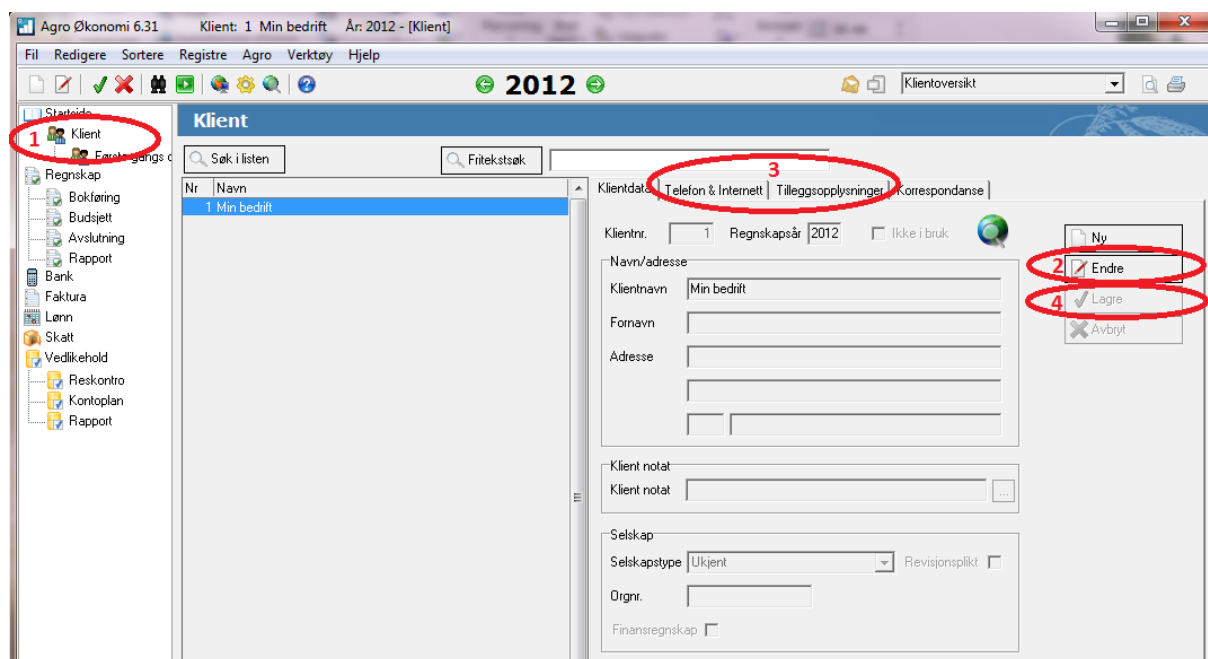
Agro Økonomi 6.31 Klient: 1 Min bedrift År: 2012 - [Klient]

Fil Redigere Sortere Registre Agro Verktøy Hjelp

2012

Klientoversikt

Startside
1 Klient
Førstegangs o
Regnskap
Bokføring
Budsjett
Avslutning
Rapport
Bank
Faktura
Lønn
Skatt
Vedlikehold
Reskontro
Kontoplan
Rapport

Klient

Søk i listen

Fritekstsøk

| Nr | Navn |
|---|---|
| 1 | Min bedrift |

3

Klientdata Telefon & Internett Tilleggsopplysninger Korrespondanse

Klientnr. 1 Regnskapsår 2012 Ikke i bruk

Navn/adresse
Klientnavn Min bedrift
Fornavn
Adresse

Klient notat
Klient notat

Selskap
Selskapstype Ukjent Revisjonsplikt
Orgnr.
Finansregnskap

Ny
2 Endre
4 Lagre
Avbryt